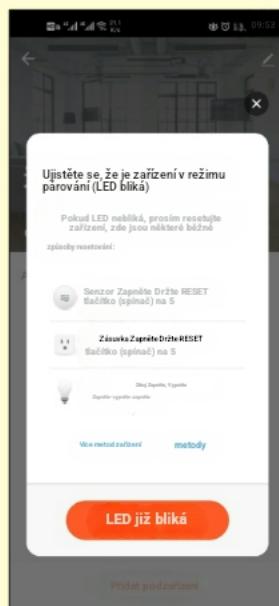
09:52

Ujistěte se, že je zařízení v režimu párování (LED bliká)

Pokud LED nebliká, prosím resetujte zařízení, zde jsou některé běžné

způsoby resetování:

Senzor Zapněte Držte RESET tlačítko (spínač) na 5

Zásuvka Zapněte Držte RESET tlačítko (spínač) na 5

Žárovka Zapněte, Vypněte
Zapněte vypněte zapněte

Více metod zařízení

metody

LED již bliká

Přidat podzařízení